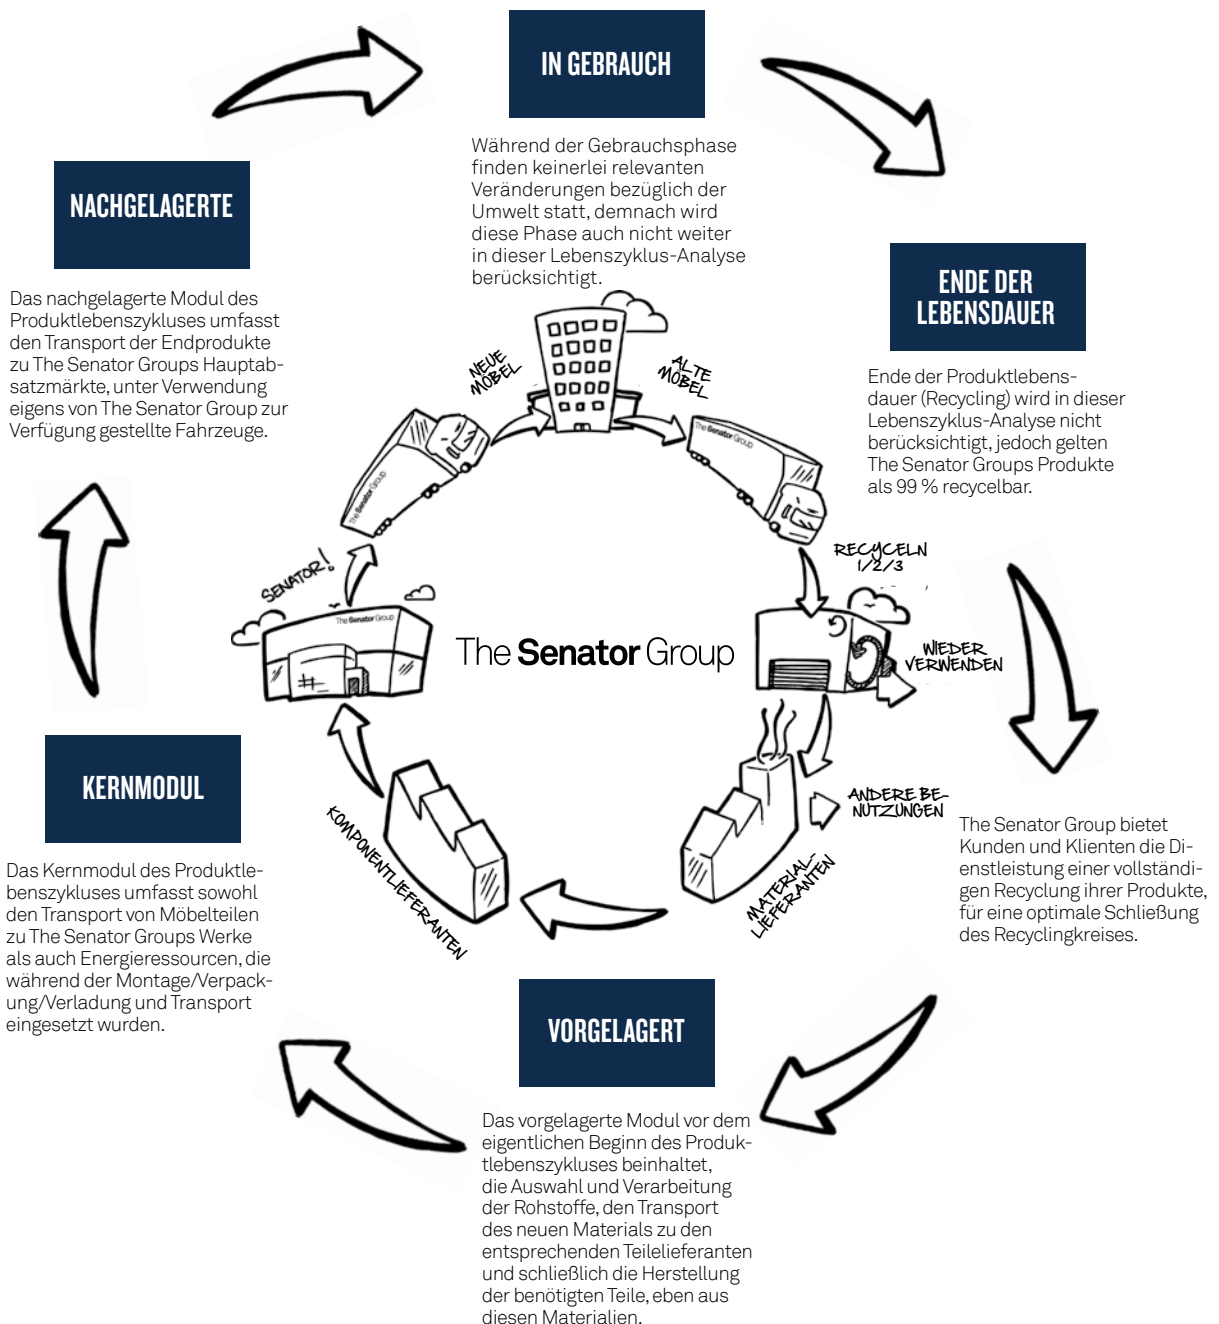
IN GEBRAUCH

Während der Gebrauchsphase finden keinerlei relevanten Veränderungen bezüglich der Umwelt statt, demnach wird diese Phase auch nicht weiter in dieser Lebenszyklus-Analyse berücksichtigt.

NACHGELAGERTE

Das nachgelagerte Modul des Produktlebenszykluses umfasst den Transport der Endprodukte zu The Senator Groups Hauptabsatzmärkte, unter Verwendung eigens von The Senator Group zur Verfügung gestellte Fahrzeuge.

ENDE DER LEBENSDAUER

Ende der Produktlebensdauer (Recycling) wird in dieser Lebenszyklus-Analyse nicht berücksichtigt, jedoch gelten The Senator Groups Produkte als 99 % recycelbar.

NEUE MÖBEL

ALTE MÖBEL

The Senator Group

The Senator Group

RECYCELN 1/2/3

SENATOR!

The Senator Group

The Senator Group

WIEDER VERWENDEN

ANDERE BENUTZUNGEN

KOMPONENTLIEFERANTEN

MATERIAL-LIEFERANTEN

KERNMODUL

Das Kernmodul des Produktlebenszykluses umfasst sowohl den Transport von Möbelteilen zu The Senator Groups Werke als auch Energieressourcen, die während der Montage/Verpackung/Verladung und Transport eingesetzt wurden.

The Senator Group bietet Kunden und Klienten die Dienstleistung einer vollständigen Recyclung ihrer Produkte, für eine optimale Schließung des Recyclingkreises.

VORGELAGERT

Das vorgelagerte Modul vor dem eigentlichen Beginn des Produktlebenszykluses beinhaltet, die Auswahl und Verarbeitung der Rohstoffe, den Transport des neuen Materials zu den entsprechenden Teilelieferanten und schließlich die Herstellung der benötigten Teile, eben aus diesen Materialien.